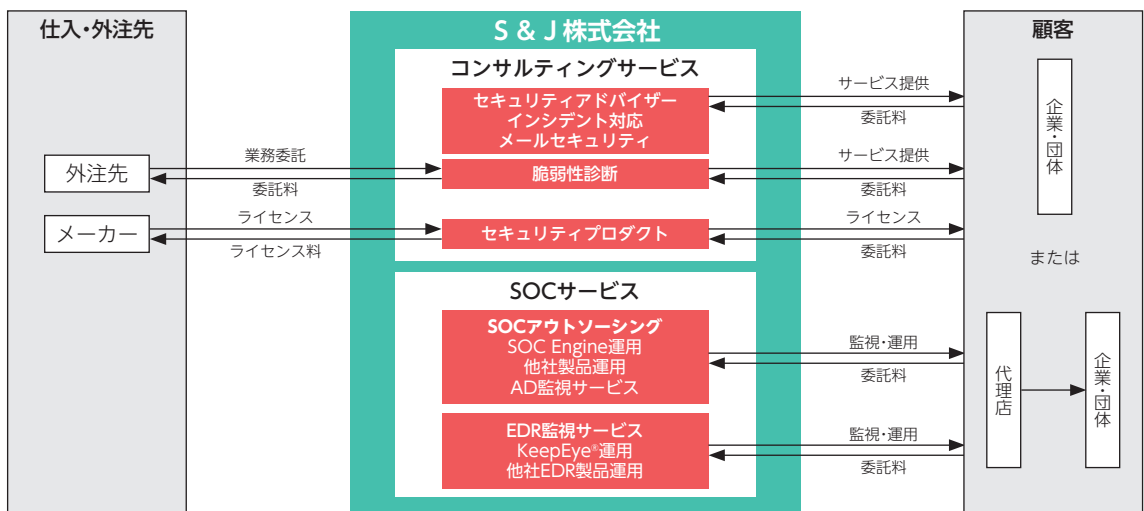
仕入・外注先

外注先

メーカー

業務委託

委託料

ライセンス

ライセンス料

S & J 株式会社

コンサルティングサービス

セキュリティアドバイザー
インシデント対応
メールセキュリティ

脆弱性診断

セキュリティプロダクト

SOCサービス

SOCアウトソーシング
SOC Engine運用
他社製品運用
AD監視サービス

EDR監視サービス
KeepEye®運用
他社EDR製品運用

サービス提供

委託料

サービス提供

委託料

ライセンス

委託料

監視・運用

委託料

監視・運用

委託料

顧客

企業・団体

または

代理店

企業・団体